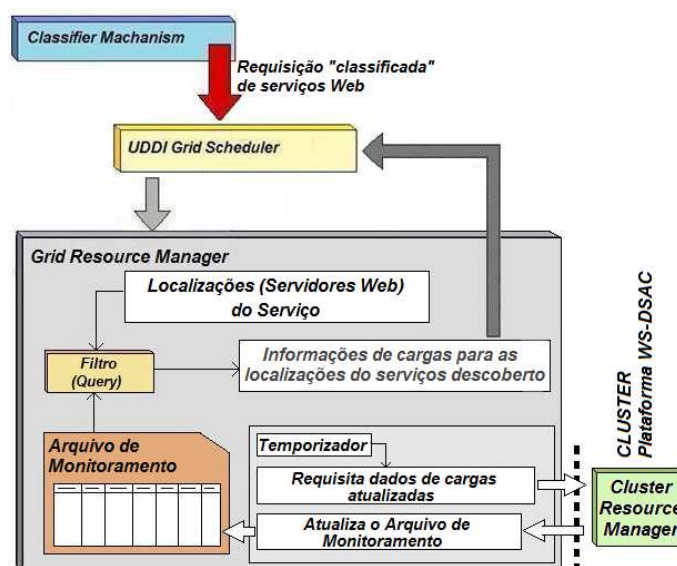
Classifier Machanism

Requisição "classificada" de serviços Web

UDDI Grid Scheduler

Grid Resource Manager

Localizações (Servidores Web) do Serviço

Filtro (Query)

Informações de cargas para as localizações do serviços descoberto

Arquivo de Monitoramento

Temporizador

Requisita dados de cargas atualizadas

Atualiza o Arquivo de Monitoramento

CLUSTER
Plataforma WS-DSAC

Cluster Resource Manager